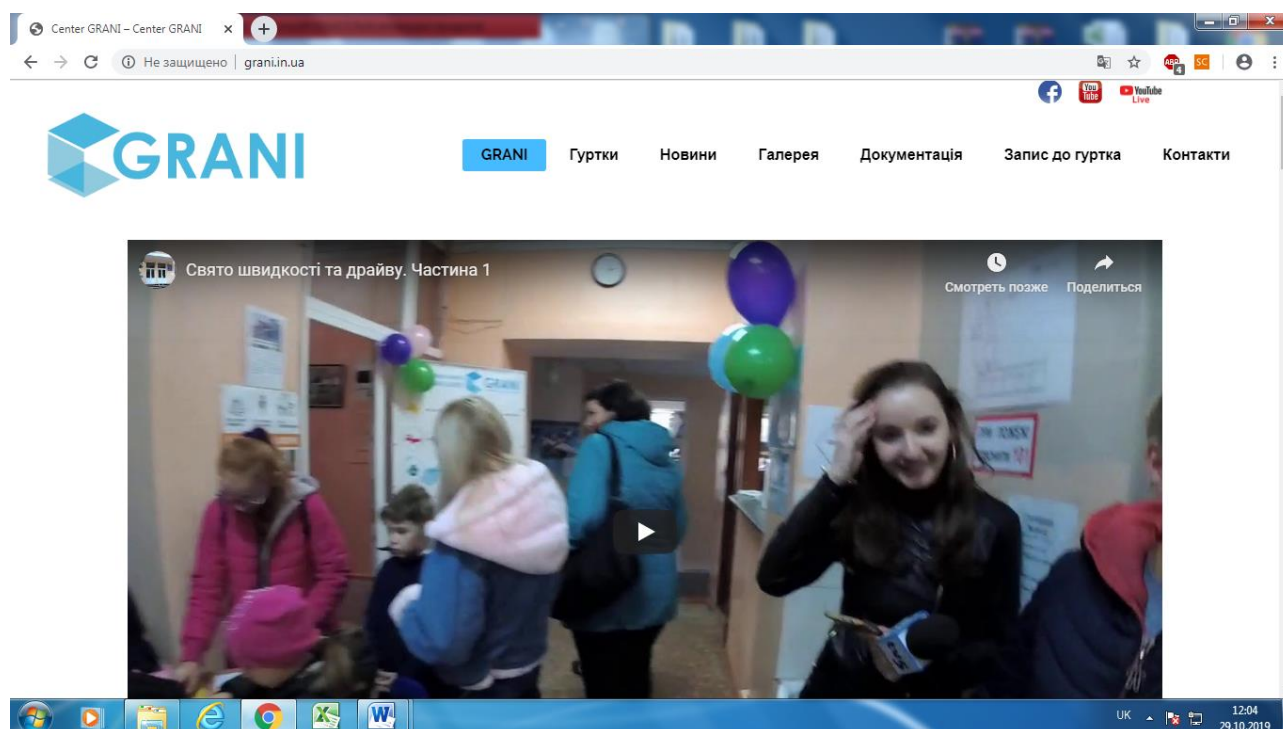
Center GRANI – Center GRANI ×

Не защищено | grani.in.ua

You Tube
YouTube Live

GRANI

GRANI Гуртки Новини Галерея Документація Запис до гуртка Контакти

Свято швидкості та драйву. Частина 1

Смотреть позже
Поделиться

GRANI

UK 12:04 29.10.2019